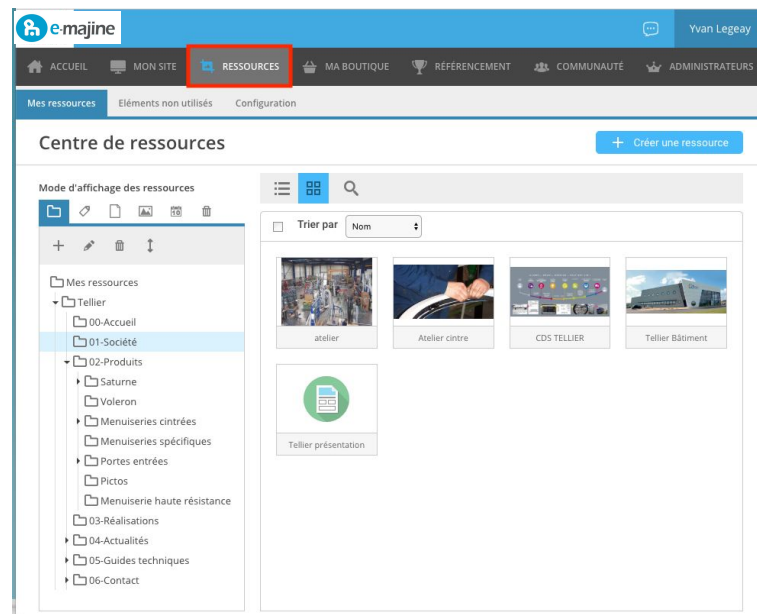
e-majine

Yvan Legeay

ACCUEIL MON SITE RESSOURCES MA BOUTIQUE RÉFÉRENCEMENT COMMUNAUTÉ ADMINISTRATEURS

Mes ressources Eléments non utilisés Configuration

Centre de ressources

+ Créer une ressource

Mode d'affichage des ressources

Trier par Nom

Mes ressources
Tellier
00-Accueil
01-Société
02-Produits
Saturne
Voleron
Menuiseries cintrées
Menuiseries spécifiques
Portes entrées
Pictos
Menuiserie haute résistance
03-Réalisations
04-Actualités
05-Guides techniques
06-Contact

atelier
Atelier cintre
CDS TELLIER
Tellier Bâtiment
Tellier présentation